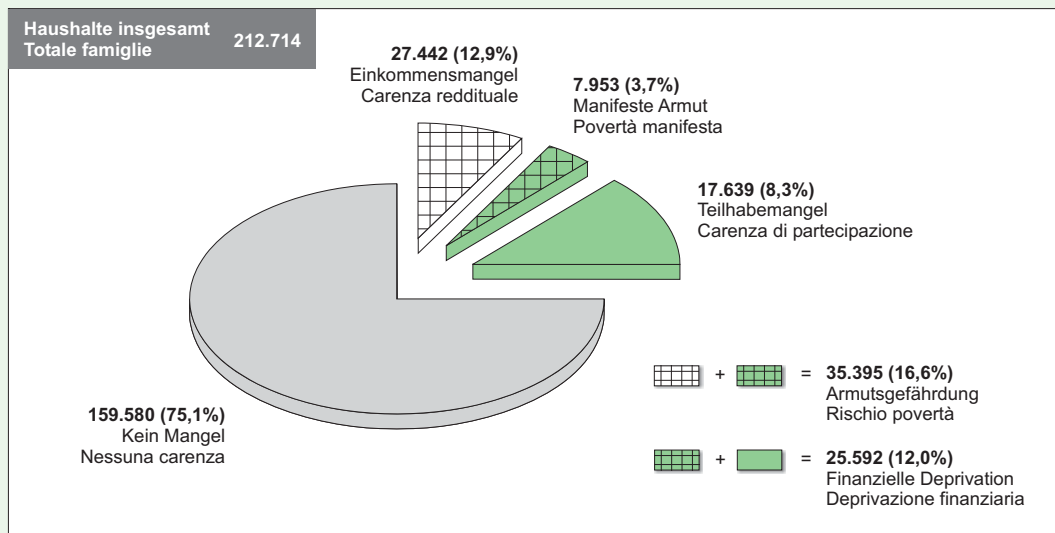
Haushalte insgesamt
Totale famiglie 212.714

27.442 (12,9%)
Einkommensmangel
Carenza reddituale

7.953 (3,7%)
Manifeste Armut
Povertà manifesta

17.639 (8,3%)
Teilhabemangel
Carenza di partecipazione

159.580 (75,1%)
Kein Mangel
Nessuna carenza

+ = 35.395 (16,6%)
Armutsgefährdung
Rischio povertà

+ = 25.592 (12,0%)
Finanzielle Deprivation
Deprivazione finanziaria